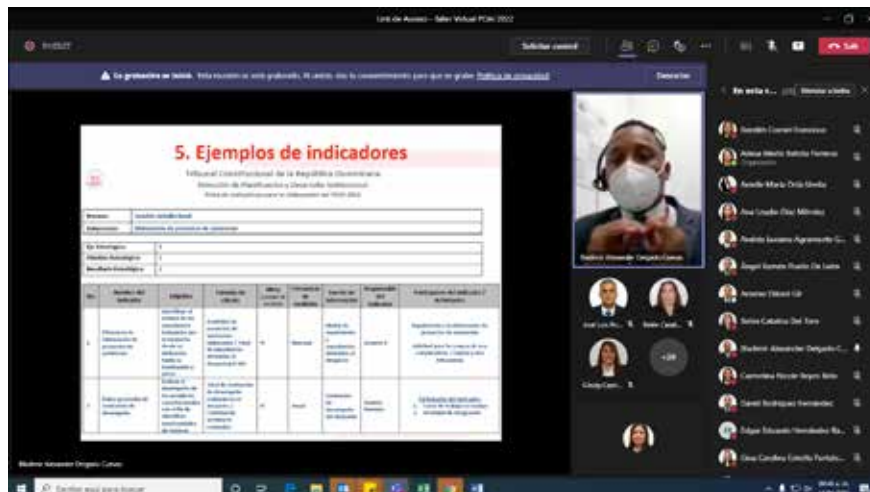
Link de Acceso - Taller Virtual POAI 2022

Solicitar control

Sale

Se grabación se inició. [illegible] Política de privacidad

Descartar

5. Ejemplos de indicadores

Tribunal Constitucional de la República Dominicana

Dirección de Planificación y Desarrollo Institucional

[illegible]

En esta r... Silenciar a todos

Bladimir Alexander Delgado Cuevas

Bladimir Alexander Delgado Cuevas

+20

Escribe aquí para buscar